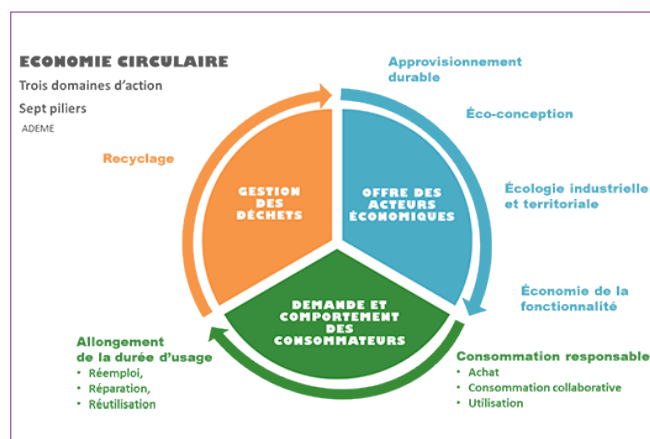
ECONOMIE CIRCULAIRE

Trois domaines d'action

Sept piliers

ADEME

Approvisionnement durable

Éco-conception

Recyclage

GESTION DES DÉCHETS

OFFRE DES ACTEURS ÉCONOMIQUES

Écologie industrielle et territoriale

DEMANDE ET COMPORTEMENT DES CONSOMMATEURS

Économie de la fonctionnalité

Allongement de la durée d'usage
• Réemploi,
• Réparation,
• Réutilisation

Consommation responsable
• Achat
• Consommation collaborative
• Utilisation